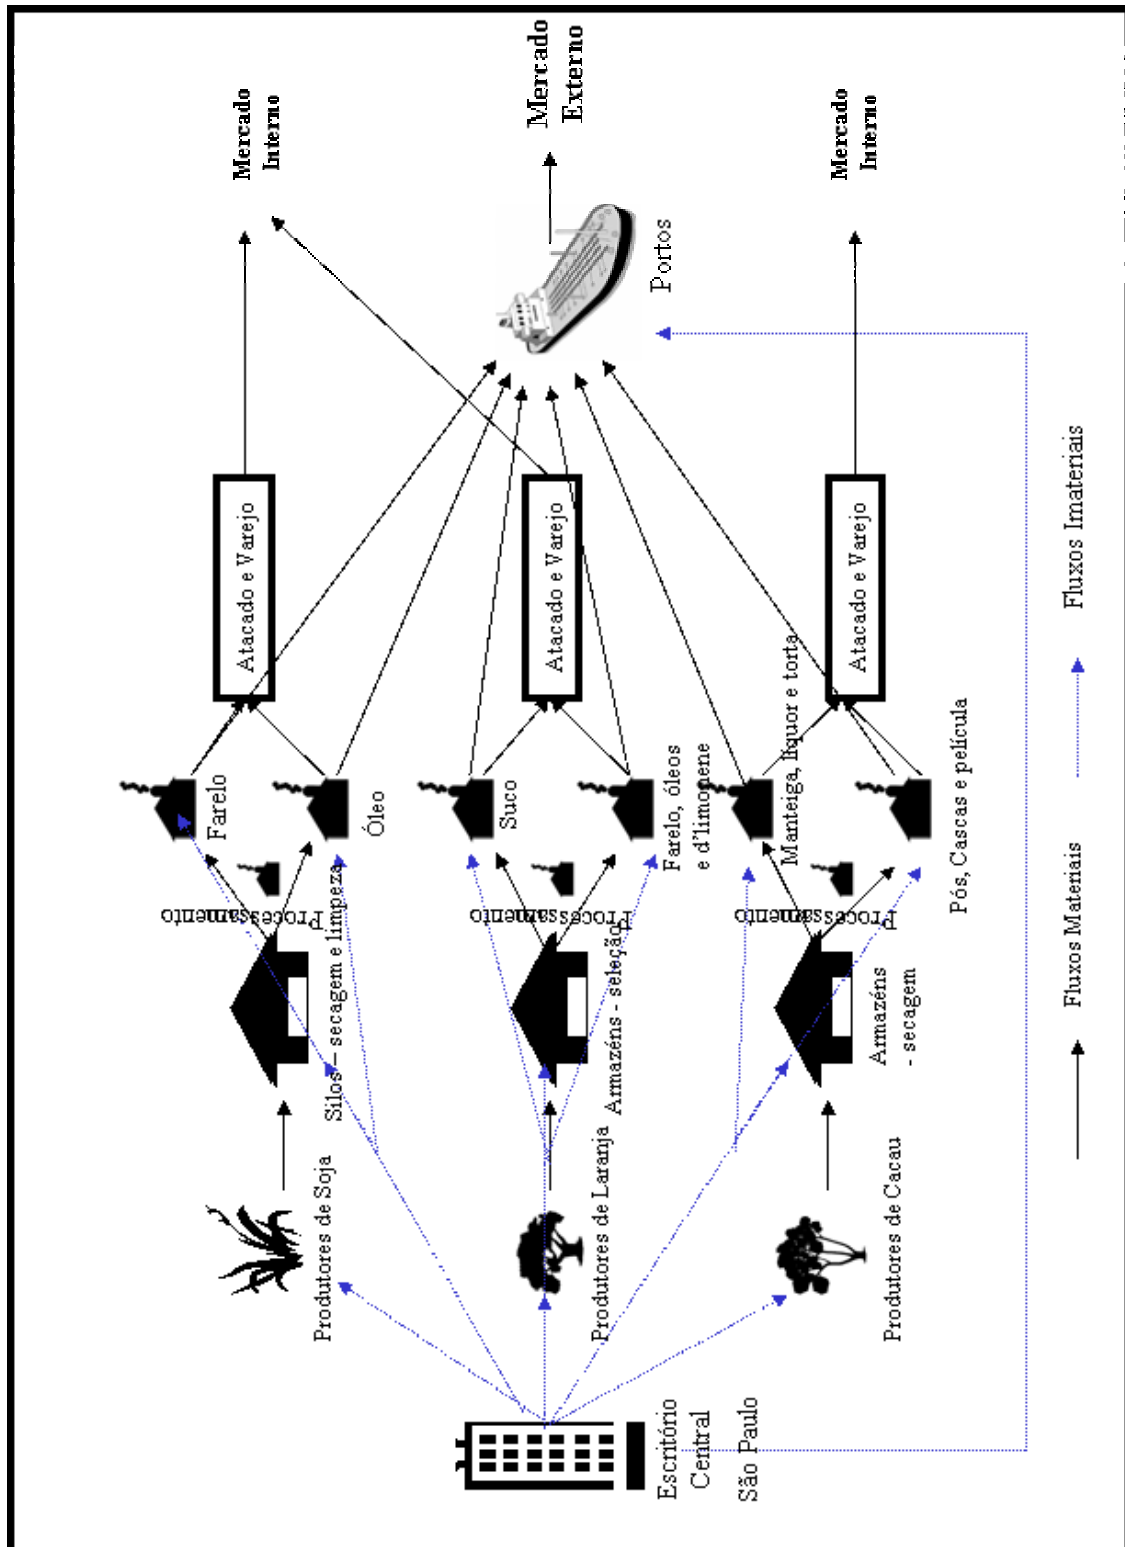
Mercado Interno

Mercado Externo

Mercado Interno

Portos

Atacado e Varejo

Atacado e Varejo

Atacado e Varejo

Farelo

Óleo

Suco

Farelo, óleos e d'limonene

Manteiga, liquor e torta

Pós, Cascas e película

Processamento

Processamento

Processamento

Silos – secagem e limpeza

Armazéns - seleção

Armazéns - secagem

Produtores de Soja

Produtores de Laranja

Produtores de Cacau

Escritório Central São Paulo

Fluxos Materiais

Fluxos Imateriais